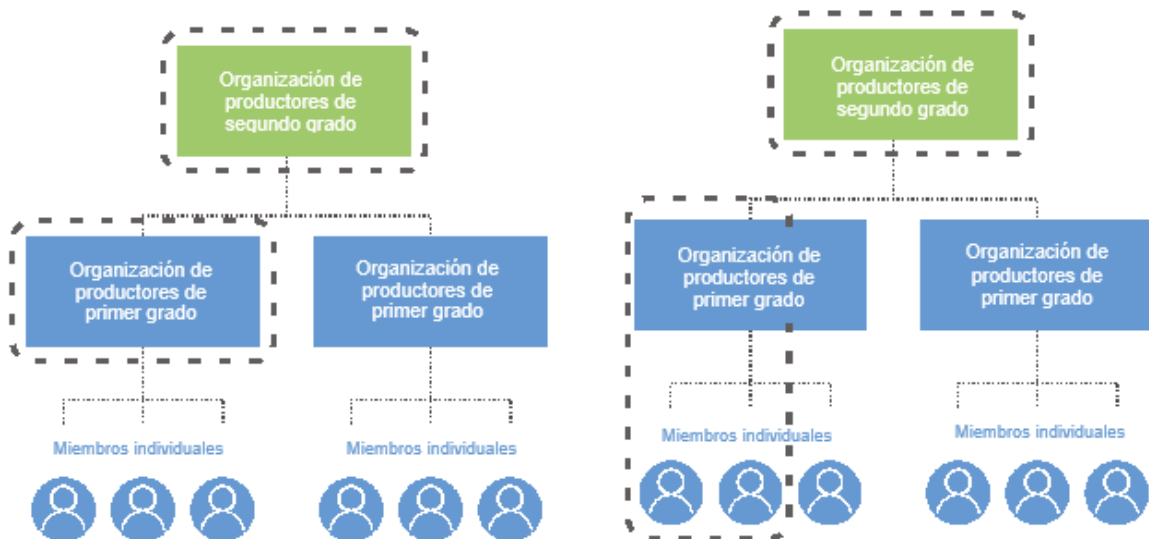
Organización de productores de segundo grado

Organización de productores de primer grado

Organización de productores de primer grado

Miembros individuales

Miembros individuales

Organización de productores de segundo grado

Organización de productores de primer grado

Organización de productores de primer grado

Miembros individuales

Miembros individuales